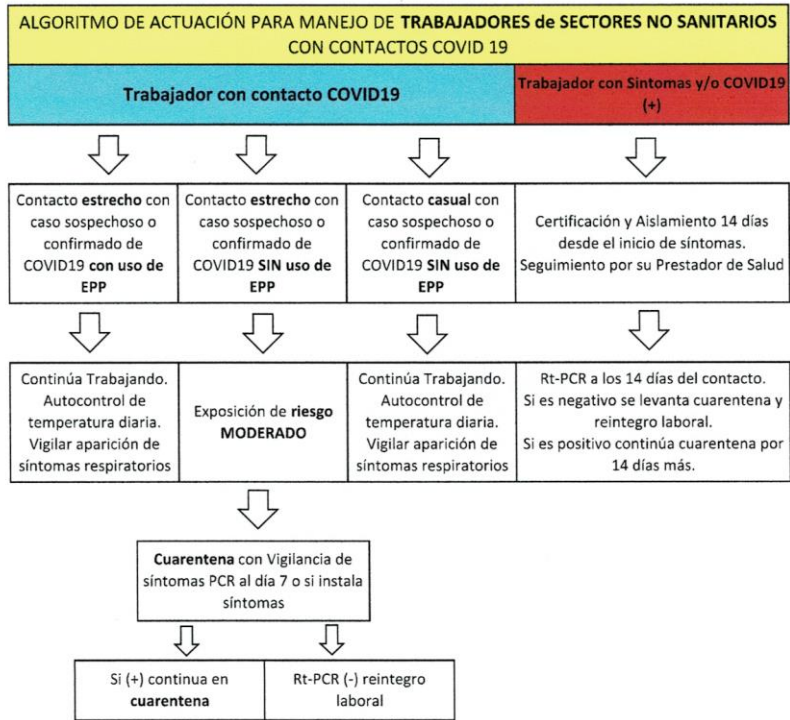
ALGORITMO DE ACTUACIÓN PARA MANEJO DE TRABAJADORES de SECTORES NO SANITARIOS CON CONTACTOS COVID 19

Trabajador con contacto COVID19

Trabajador con Sintomas y/o COVID19 (+)

Contacto estrecho con caso sospechoso o confirmado de COVID19 con uso de EPP

Contacto estrecho con caso sospechoso o confirmado de COVID19 SIN uso de EPP

Contacto casual con caso sospechoso o confirmado de COVID19 SIN uso de EPP

Certificación y Aislamiento 14 días desde el inicio de síntomas. Seguimiento por su Prestador de Salud

Continúa Trabajando. Autocontrol de temperatura diaria. Vigilar aparición de síntomas respiratorios

Exposición de riesgo MODERADO

Continúa Trabajando. Autocontrol de temperatura diaria. Vigilar aparición de síntomas respiratorios

Rt-PCR a los 14 días del contacto. Si es negativo se levanta cuarentena y reintegro laboral. Si es positivo continúa cuarentena por 14 días más.

Cuarentena con Vigilancia de síntomas PCR al día 7 o si instala síntomas

Si (+) continua en cuarentena

Rt-PCR (-) reintegro laboral